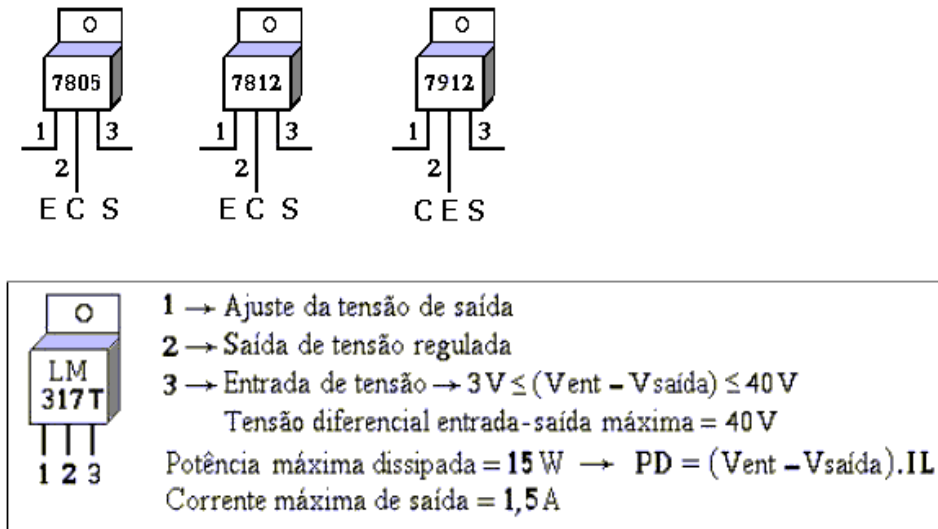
O
7805
1 3
2
E C S

O
7812
1 3
2
E C S

O
7912
1 3
2
C E S

O
LM
317 T
1 2 3

1 → Ajuste da tensão de saída
2 → Saída de tensão regulada
3 → Entrada de tensão → $3V \leq (Vent - Vsaída) \leq 40V$
Tensão diferencial entrada-saída máxima = 40 V
Potência máxima dissipada = 15 W → PD = (Vent − Vsaída).IL
Corrente máxima de saída = 1,5 A